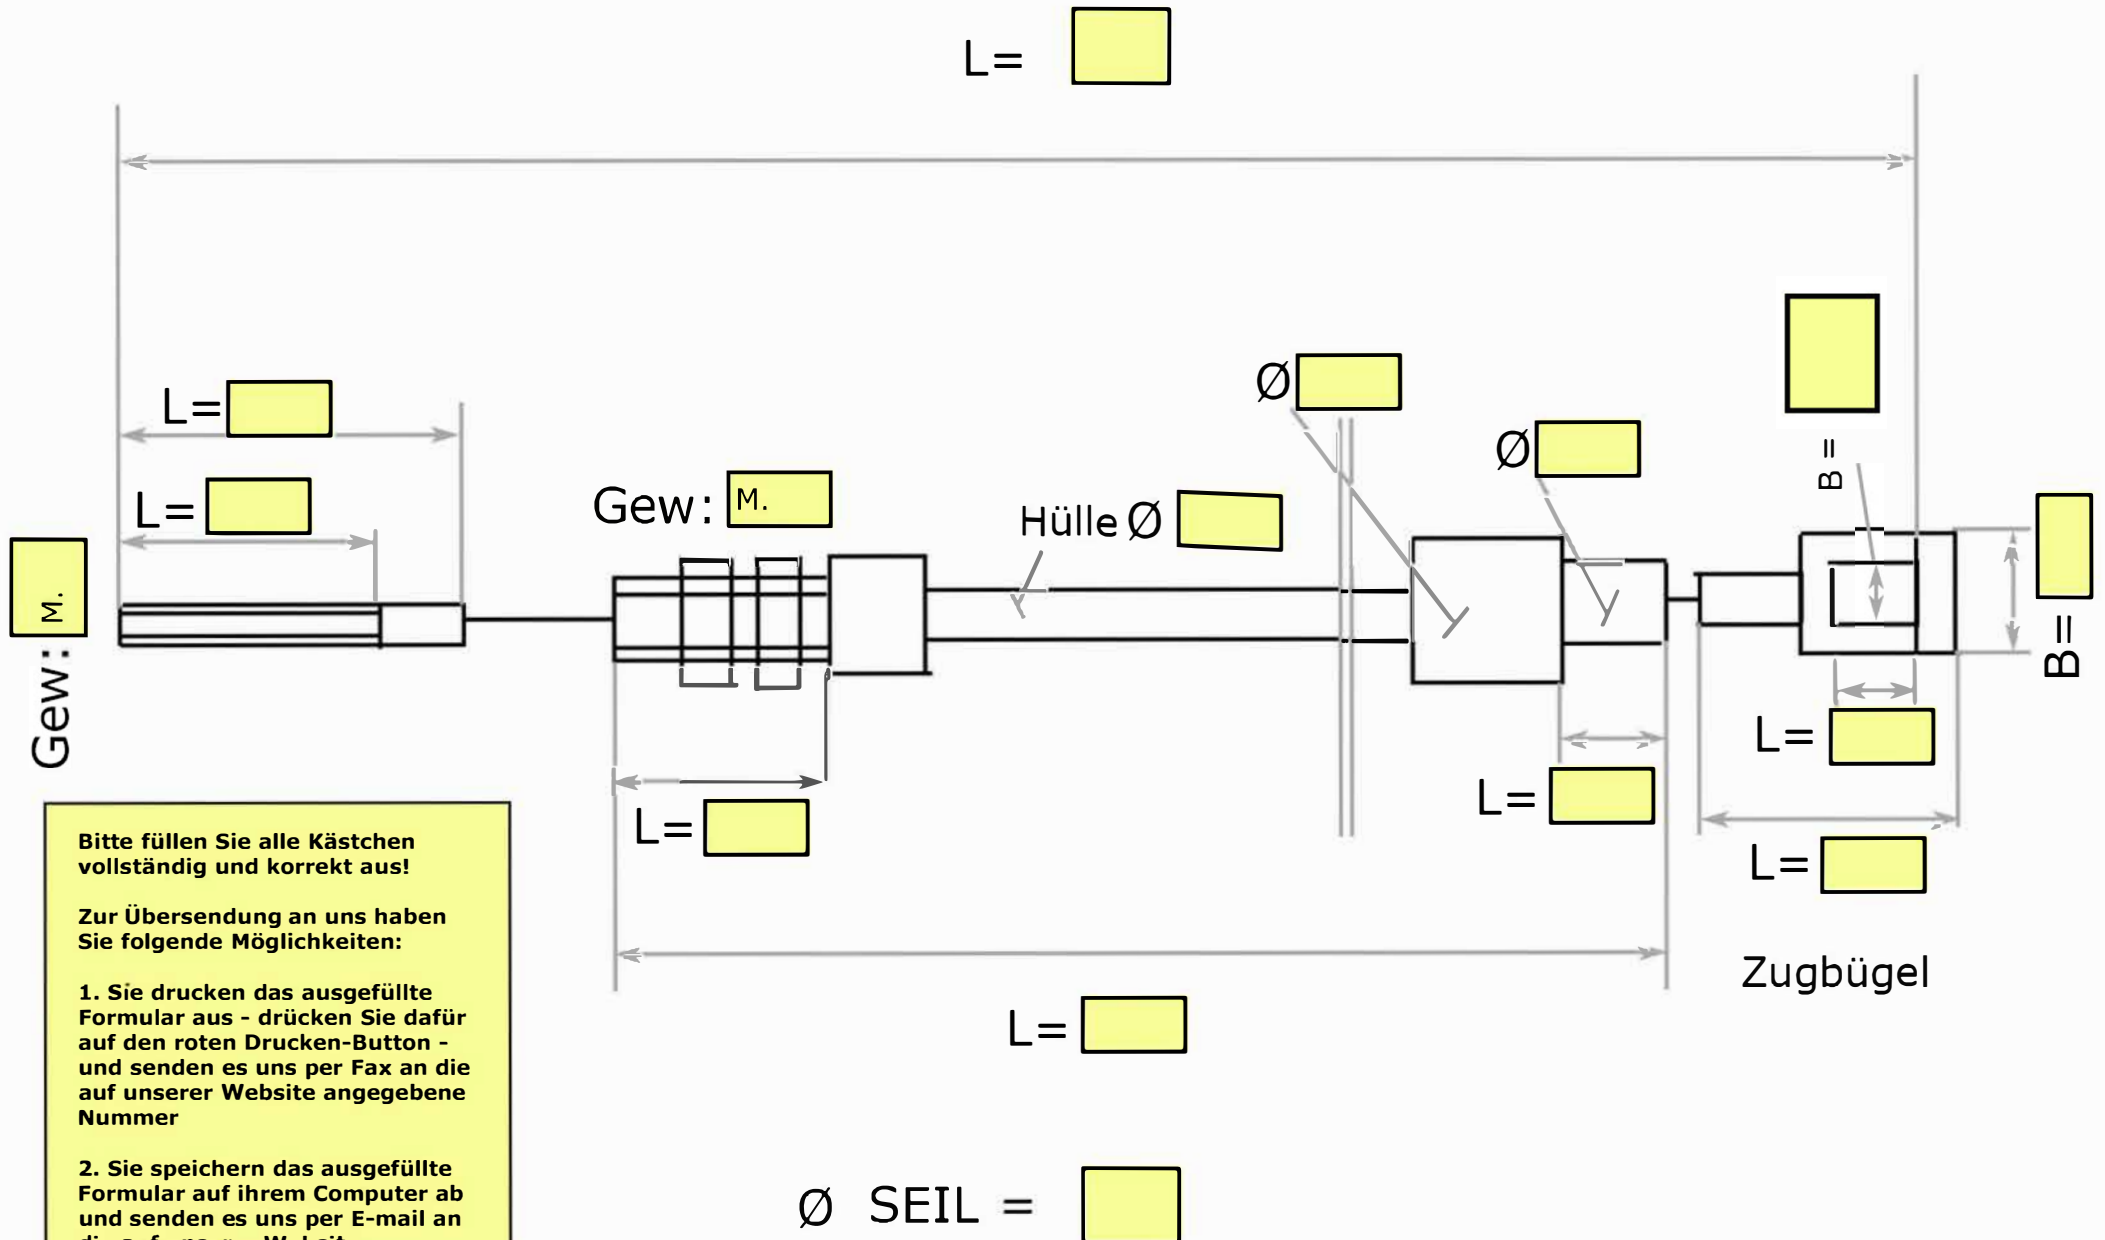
L=

L=

L=

Gew: M.

Gew: M.

Hülle Ø

Ø

Ø

B=

B=

L=

L=

L=

L=

L=

Zugbügel

Bitte füllen Sie alle Kästchen vollständig und korrekt aus!

Zur Übersendung an uns haben Sie folgende Möglichkeiten:

1. Sie drucken das ausgefüllte Formular aus - drücken Sie dafür auf den roten Drucken-Button - und senden es uns per Fax an die auf unserer Website angegebene Nummer

2. Sie speichern das ausgefüllte Formular auf ihrem Computer ab und senden es uns per E-mail an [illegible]

Ø SEIL =